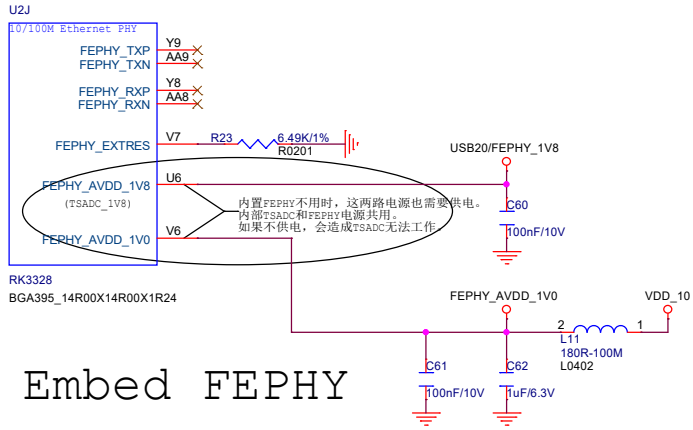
U2J
10/100M Ethernet PHY
FEPHY_TXP Y9
FEPHY_TXN AA9
FEPHY_RXP Y8
FEPHY_RXN AA8
FEPHY_EXTRES V7
R23 6.49K/1%
R0201
USB20/FEPHY_1V8
FEPHY_AVDD_1V8 U6
(TSADC_1V8)
内置FEPHY不用时，这两路电源也需要供电。
内部TSADC和FEPHY电源共用。
如果不供电，会造成TSADC无法工作。
C60
100nF/10V
FEPHY_AVDD_1V0 V6
RK3328
BGA395_14R00X14R00X1R24
FEPHY_AVDD_1V0
VDD_10
2 1
L11
180R-100M
L0402
C61
100nF/10V
C62
1uF/6.3V
Embed FEPHY